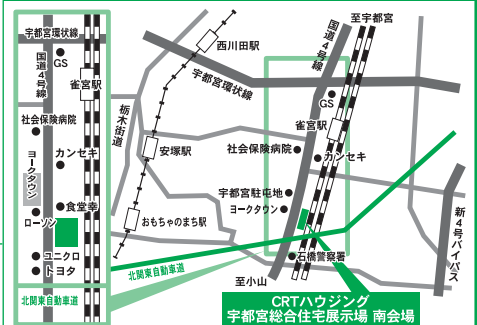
宇都宮環状線
国道4号線
GS
雀宮駅
社会保険病院
カンセキ
ヨークタウン
食堂幸
ローソン
ユニクロ
トヨタ
北関東自動車道
西川田駅
宇都宮環状線
栃木街道
安塚駅
おもちゃのまち駅
至宇都宮
国道4号線
GS
雀宮駅
社会保険病院
カンセキ
宇都宮駐屯地
ヨークタウン
北関東自動車道
石橋警察署
至小山
新4号バイパス
CRTハウジング
宇都宮総合住宅展示場 南会場